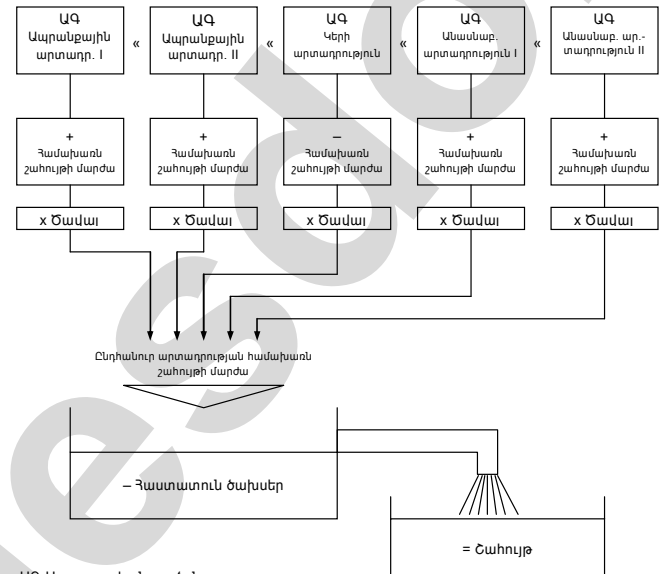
ԱԳ Ապրանքային արտադր. I

«

ԱԳ Ապրանքային արտադր. II

«

ԱԳ Կերի արտադրություն

«

ԱԳ Անասնաբ. արտադրություն I

«

ԱԳ Անասնաբ. ար.-տադրություն II

+ Համախառն շահույթի մարժա

+ Համախառն շահույթի մարժա

– Համախառն շահույթի մարժա

+ Համախառն շահույթի մարժա

+ Համախառն շահույթի մարժա

x Ծավալ

x Ծավալ

x Ծավալ

x Ծավալ

x Ծավալ

Ընդհանուր արտադրության համախառն շահույթի մարժա

– Հաստատուն ծախսեր

= Շահույթ

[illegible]